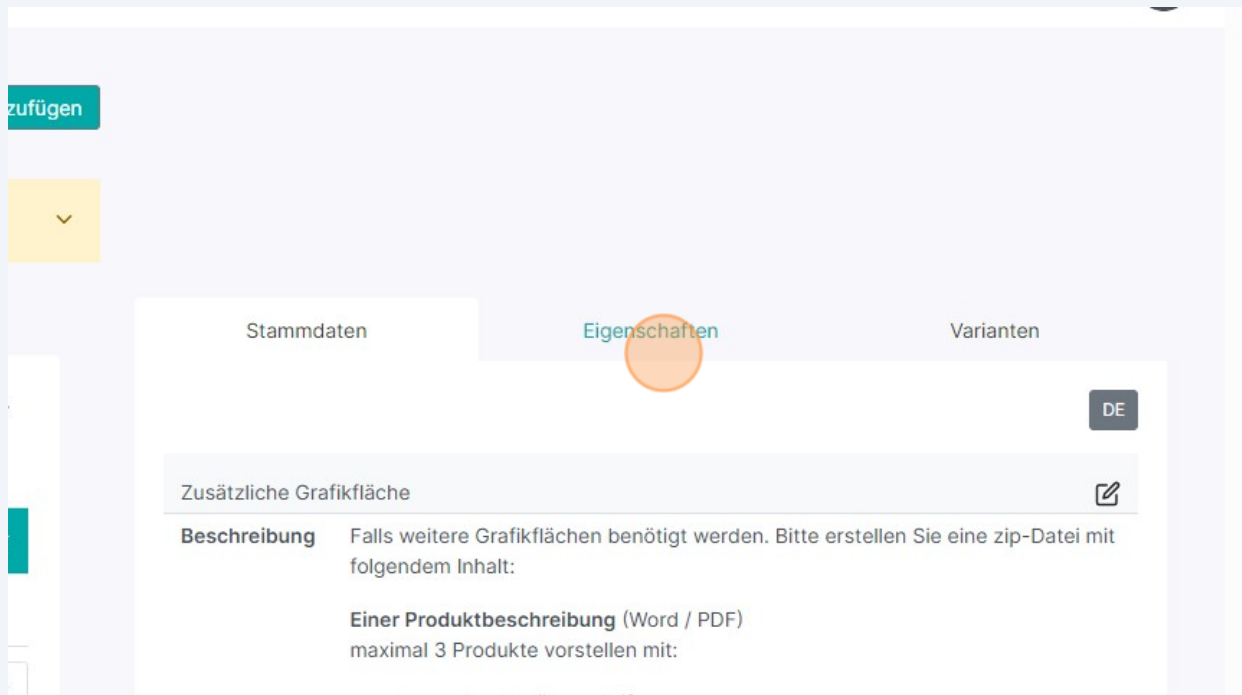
zufügen

Stammdaten

Eigenschaften

Varianten

DE

Zusätzliche Grafikfläche

Beschreibung

Falls weitere Grafikflächen benötigt werden. Bitte erstellen Sie eine zip-Datei mit folgendem Inhalt:

**Einer Produktbeschreibung** (Word / PDF)
maximal 3 Produkte vorstellen mit: